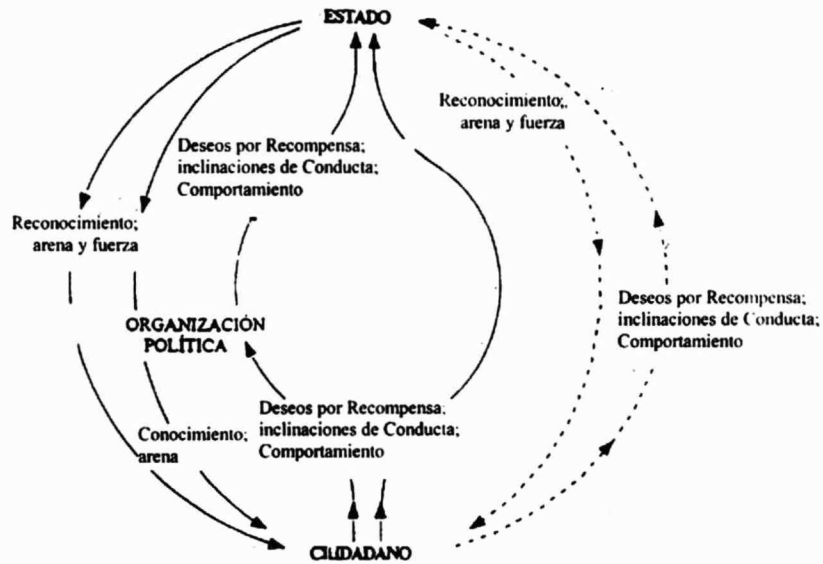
ESTADO

Reconocimiento;, arena y fuerza

Deseos por Recompensa; inclinaciones de Conducta; Comportamiento

Reconocimiento; arena y fuerza

Deseos por Recompensa; inclinaciones de Conducta; Comportamiento

ORGANIZACIÓN POLÍTICA

Deseos por Recompensa; inclinaciones de Conducta; Comportamiento

Conocimiento; arena

CIUDADANO